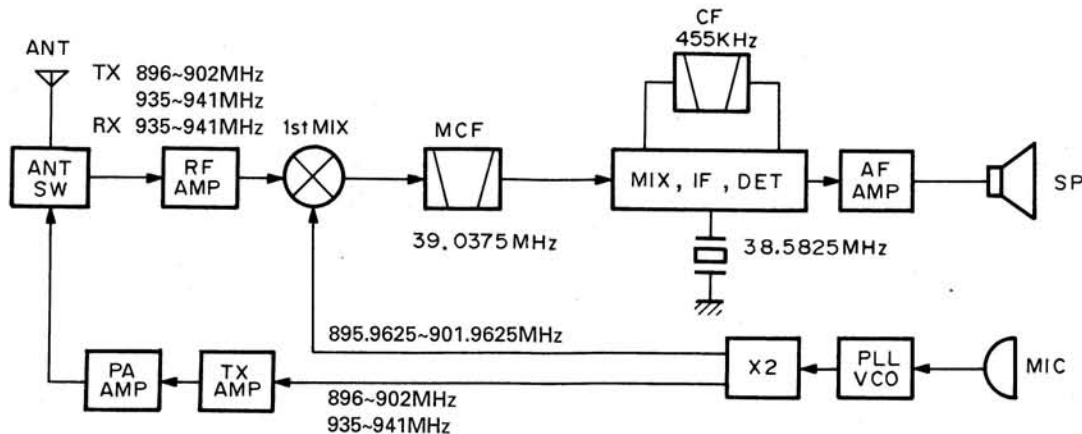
ANT

TX 896~902MHz
935~941MHz
RX 935~941MHz

1st MIX

ANT SW

RF AMP

MCF

39.0375MHz

CF
455KHz

MIX, IF, DET

38.5825MHz

AF AMP

SP

895.9625~901.9625MHz

X2

PLL VCO

MIC

PA AMP

TX AMP

896~902MHz
935~941MHz